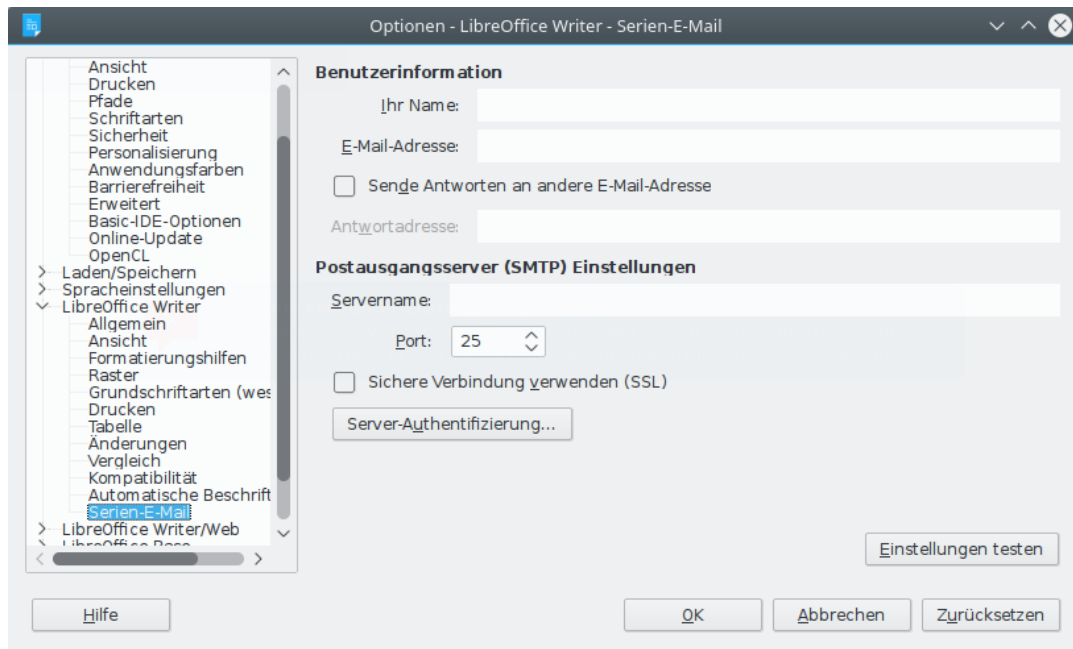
Optionen - LibreOffice Writer - Serien-E-Mail

Ansicht
Drucken
Pfade
Schriftarten
Sicherheit
Personalisierung
Anwendungsfarben
Barrierefreiheit
Erweitert
Basic-IDE-Optionen
Online-Update
OpenCL
Laden/Speichern
Spracheinstellungen
LibreOffice Writer
Allgemein
Ansicht
Formatierungshilfen
Raster
Grundschriftarten (wes
Drucken
Tabelle
Änderungen
Vergleich
Kompatibilität
Automatische Beschrift
Serien-E-Mail
LibreOffice Writer/Web
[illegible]

Benutzerinformation
Ihr Name:
E-Mail-Adresse:
Sende Antworten an andere E-Mail-Adresse
Antwortadresse:

Postausgangsserver (SMTP) Einstellungen
Servername:
Port: 25
Sichere Verbindung verwenden (SSL)
Server-Authentifizierung...

Einstellungen testen

Hilfe
OK
Abbrechen
Zurücksetzen